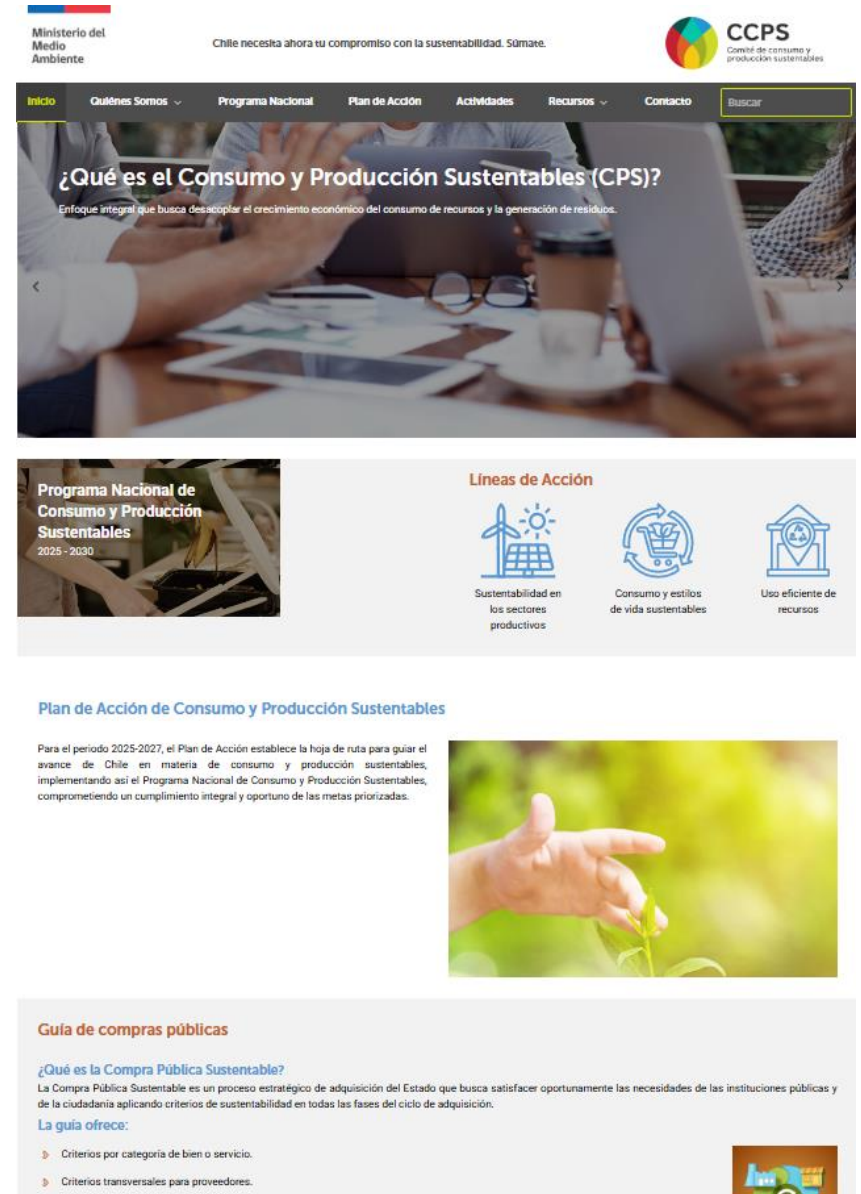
Ministerio del Medio Ambiente

Chile necesita ahora tu compromiso con la sustentabilidad. Súmate.

CCPS
Comité de consumo y producción sustentables

Inicio
Quiénes Somos
Programa Nacional
Plan de Acción
Actividades
Recursos
Contacto
Buscar

¿Qué es el Consumo y Producción Sustentables (CPS)?

Enfoque integral que busca desacoplar el crecimiento económico del consumo de recursos y la generación de residuos.

Programa Nacional de Consumo y Producción Sustentables
2025 - 2030

Líneas de Acción

Sustentabilidad en los sectores productivos

Consumo y estilos de vida sustentables

Uso eficiente de recursos

Plan de Acción de Consumo y Producción Sustentables

Para el periodo 2025-2027, el Plan de Acción establece la hoja de ruta para guiar el avance de Chile en materia de consumo y producción sustentables, implementando así el Programa Nacional de Consumo y Producción Sustentables, comprometiendo un cumplimiento integral y oportuno de las metas priorizadas.

Guía de compras públicas

¿Qué es la Compra Pública Sustentable?
La Compra Pública Sustentable es un proceso estratégico de adquisición del Estado que busca satisfacer oportunamente las necesidades de las instituciones públicas y de la ciudadanía aplicando criterios de sustentabilidad en todas las fases del ciclo de adquisición.

La guía ofrece:

Criterios por categoría de bien o servicio.

Criterios transversales para proveedores.